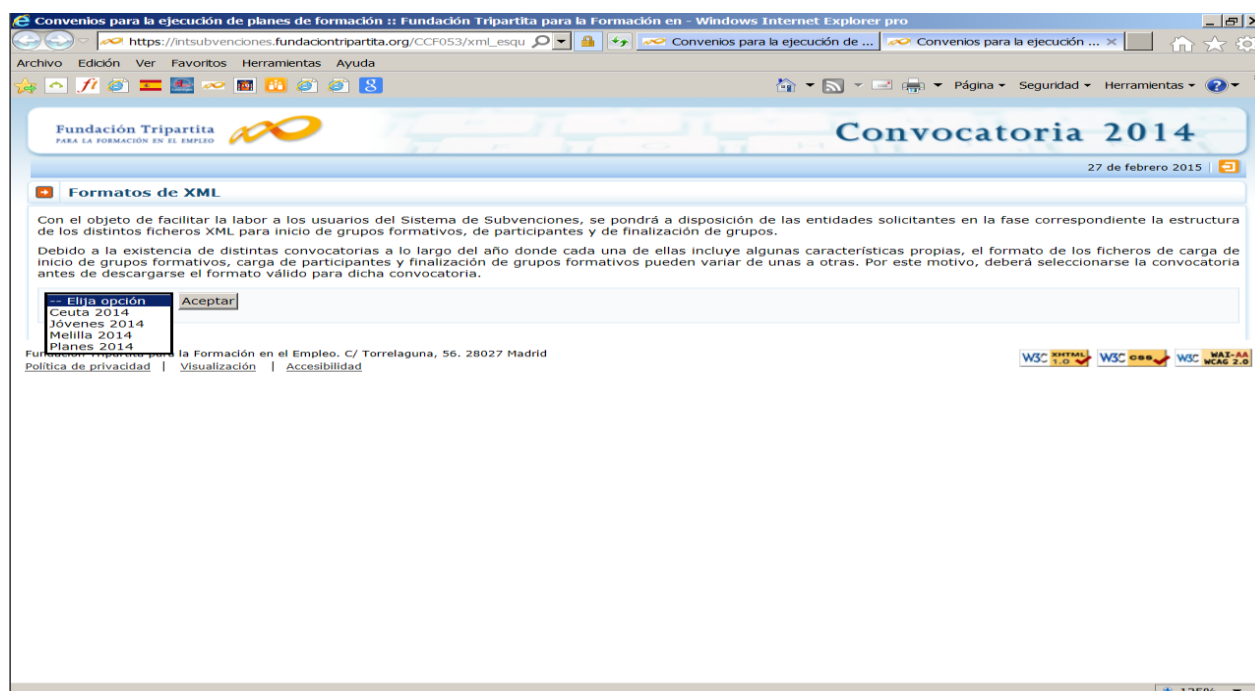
Convenios para la ejecución de planes de formación :: Fundación Tripartita para la Formación en - Windows Internet Explorer pro

https://intsubvenciones.fundaciontripartita.org/CCF053/xml_esqu

Convenios para la ejecución de ...

Convenios para la ejecución ... ×

Archivo Edición Ver Favoritos Herramientas Ayuda

Página ▾ Seguridad ▾ Herramientas ▾

Fundación Tripartita
PARA LA FORMACIÓN EN EL EMPLEO

Convocatoria 2014

27 de febrero 2015

Formatos de XML

Con el objeto de facilitar la labor a los usuarios del Sistema de Subvenciones, se pondrá a disposición de las entidades solicitantes en la fase correspondiente la estructura de los distintos ficheros XML para inicio de grupos formativos, de participantes y de finalización de grupos.

Debido a la existencia de distintas convocatorias a lo largo del año donde cada una de ellas incluye algunas características propias, el formato de los ficheros de carga de inicio de grupos formativos, carga de participantes y finalización de grupos formativos pueden variar de unas a otras. Por este motivo, deberá seleccionarse la convocatoria antes de descargarse el formato válido para dicha convocatoria.

-- Elija opción
Ceuta 2014
Jóvenes 2014
Melilla 2014
Planes 2014

Aceptar

Fundación Tripartita para la Formación en el Empleo. C/ Torrelaguna, 56. 28027 Madrid
Política de privacidad | Visualización | Accesibilidad

W3C XHTML 1.0 W3C CSS W3C WAI-AA WCAG 2.0

125%